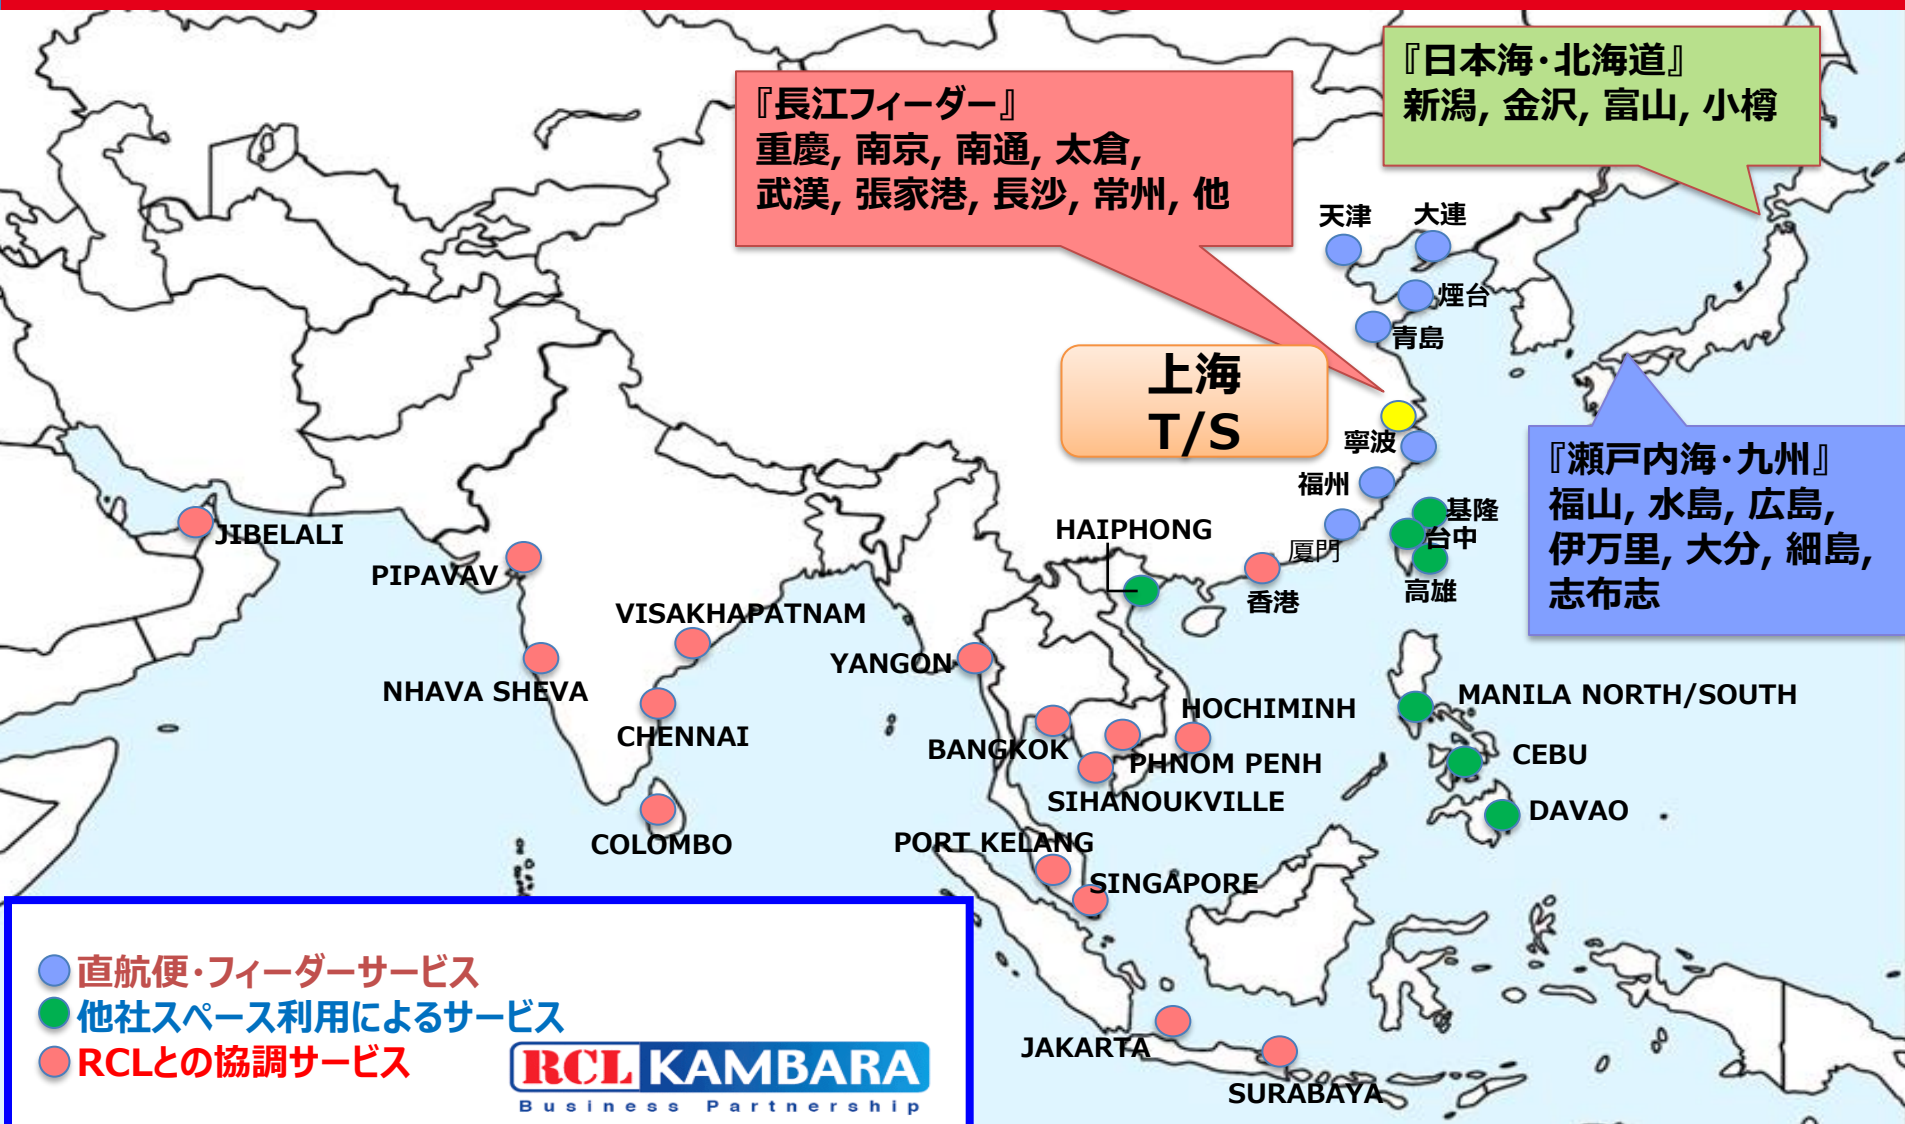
『長江フィーダー』
重慶, 南京, 南通, 太倉,
武漢, 張家港, 長沙, 常州, 他

『日本海・北海道』
新潟, 金沢, 富山, 小樽

天津
大連
煙台
青島

上海
T/S

寧波
福州
厦門
香港
基隆
台中
高雄

『瀬戸内海・九州』
福山, 水島, 広島,
伊万里, 大分, 細島,
志布志

JIBELALI
PIPAVAV
VISAKHAPATNAM
NHAVA SHEVA
CHENNAI
COLOMBO
YANGON
HAIPHONG
HOCHIMINH
BANGKOK
PHNOM PENH
SIHANOUKVILLE
PORT KELANG
SINGAPORE
MANILA NORTH/SOUTH
CEBU
DAVAO
JAKARTA
SURABAYA

直航便・フィーダーサービス
他社スペース利用によるサービス
RCLとの協調サービス

RCL KAMBARA
Business Partnership